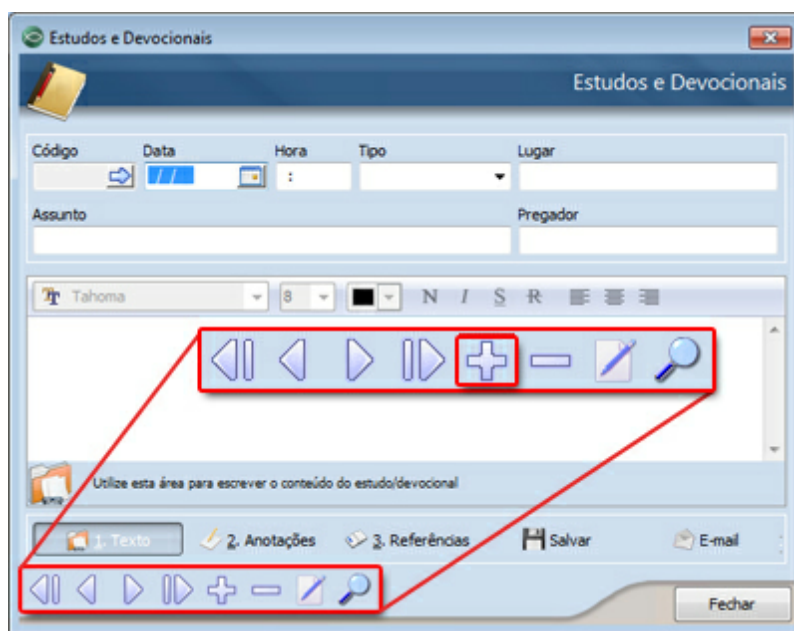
Estudos e Devocionais

Estudos e Devocionais

Código

Data

/ /

Hora

:

Tipo

Lugar

Assunto

Pregador

Tahoma

8

N I S R

Utilize esta área para escrever o conteúdo do estudo/devocional

1. Texto

2. Anotações

3. Referências

Salvar

E-mail

Fechar